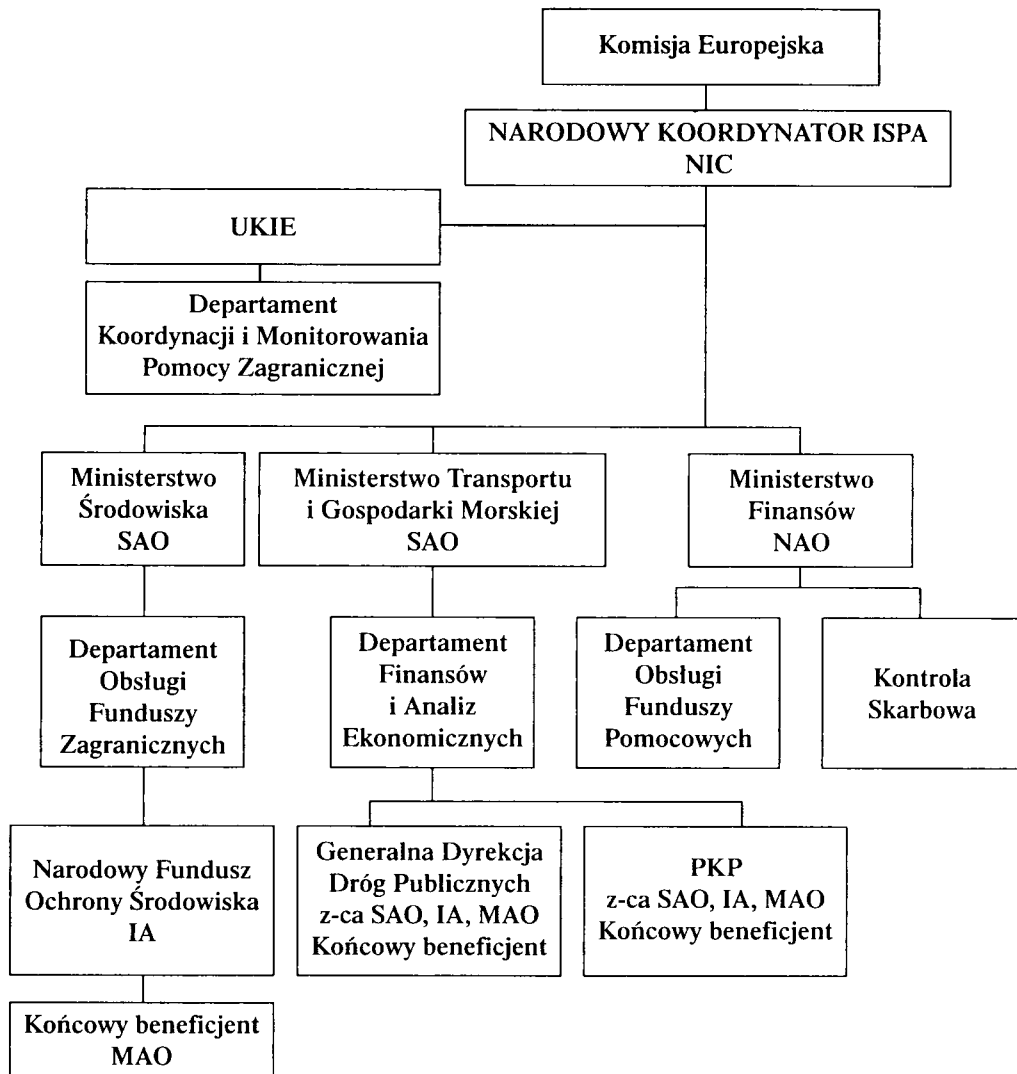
Komisja Europejska

NARODOWY KOORDYNATOR ISPA NIC

UKIE

Departament Koordynacji i Monitorowania Pomocy Zagranicznej

Ministerstwo Środowiska SAO

Ministerstwo Transportu i Gospodarki Morskiej SAO

Ministerstwo Finansów NAO

Departament Obsługi Funduszy Zagranicznych

Departament Finansów i Analiz Ekonomicznych

Departament Obsługi Funduszy Pomocowych

Kontrola Skarbowa

Narodowy Fundusz Ochrony Środowiska IA

Generalna Dyrekcja Dróg Publicznych z-ca SAO, IA, MAO Końcowy beneficjent

PKP z-ca SAO, IA, MAO Końcowy beneficjent

Końcowy beneficjent MAO